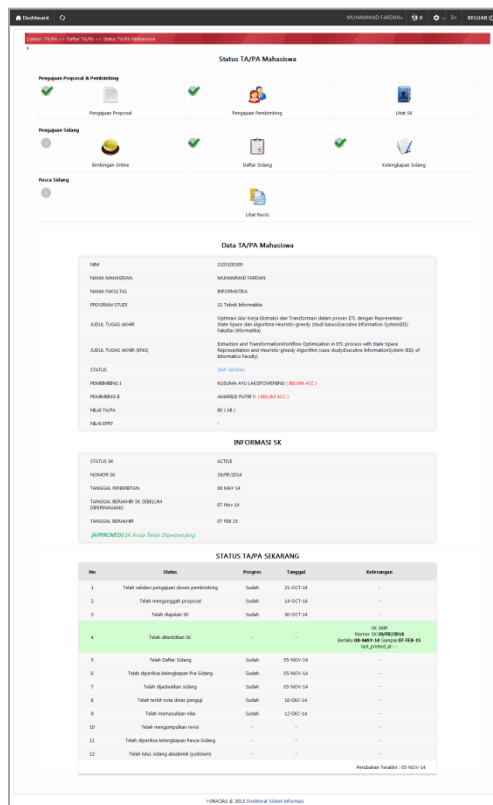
Dashboard

MUHAMMAD FARDAN | 0 | En | KELUAR

Lokasi : TA/PA >> Daftar TA/PA >> Status TA/PA Mahasiswa

Status TA/PA Mahasiswa

Pengajuan Proposal & Pembimbing

Pengajuan Proposal

Pengajuan Pembimbing

Lihat SK

Pengajuan Sidang

Bimbingan Online

Daftar Sidang

Kelengkapan Sidang

Pasca Sidang

Lihat Revisi

Data TA/PA Mahasiswa

| | |
|---|---|
| NIM | 1103100105 |
| NAMA MAHASISWA | MUHAMMAD FARDAN |
| NAMA FAKULTAS | INFORMATIKA |
| PROGRAM STUDI | S1 Teknik Informatika |
| JUDUL TUGAS AKHIR | Optimasi Alur Kerja Ekstraksi dan Transformasi dalam proses ETL dengan Representasi State-Space dan Algoritma Heuristic-greedy (studi kasus:Executive Information System(EIS) Fakultas Informatika) |
| JUDUL TUGAS AKHIR (ENG) | Extraction and TransformationWorkflow Optimization in ETL process with State Space Representation and Heuristic-greedy Algorithm (case study:Executive Information System (EIS) of Informatics Faculty) |
| STATUS | SIAP SIDANG |
| PEMBIMBING I | KUSUMA AYU LAKSITOWENING ( BELUM ACC ) |
| PEMBIMBING II | ANANTUS PUTRI S ( BELUM ACC ) |
| NILAI TA/PA | 80 ( AB ) |
| NILAI EPRT | - |

INFORMASI SK

| | |
|---|---|
| STATUS SK | ACTIVE |
| NOMOR SK | 19/FIF/2014 |
| TANGGAL PENERBITAN | 08 MAY 14 |
| TANGGAL BERAKHIR SK SEBELUM DIPERPANJANG | 07 Nov 14 |
| TANGGAL BERAKHIR | 07 FEB 15 |

[APPROVED] SK Anda Telah Diperpanjang

STATUS TA/PA SEKARANG

| No | Status | Progres | Tanggal | Keterangan |
|---|---|---|---|---|
| 1 | Telah validasi pengajuan dosen pembimbing | Sudah | 21-OCT-14 | - |
| 2 | Telah mengunggah proposal | Sudah | 14-OCT-14 | - |
| 3 | Telah diajukan SK | Sudah | 30-OCT-14 | - |
| 4 | Telah diterbitkan SK | - | - | SK Aktif Nomor SK 19/FIF/2014 Berlaku 08-MAY-14 Sampai 07-FEB-15 last_printed_at : - |
| 5 | Telah Daftar Sidang | Sudah | 05-NOV-14 | - |
| 6 | Telah diperiksa kelengkapan Pra-Sidang | Sudah | 05-NOV-14 | - |
| 7 | Telah dijadwalkan sidang | Sudah | 05-NOV-14 | - |
| 8 | Telah terbit nota dinas penguji | Sudah | 16-DEC-14 | - |
| 9 | Telah memasukkan nilai | Sudah | 12-DEC-14 | - |
| 10 | Telah mengumpulkan revisi | - | - | - |
| 11 | Telah diperiksa kelengkapan Pasca-Sidang | - | - | - |
| 12 | Telah lulus sidang akademik (yudisium) | - | - | - |

Perubahan Terakhir : 05-NOV-14

i-GRACIAS © 2013 Direktorat Sistem Informasi